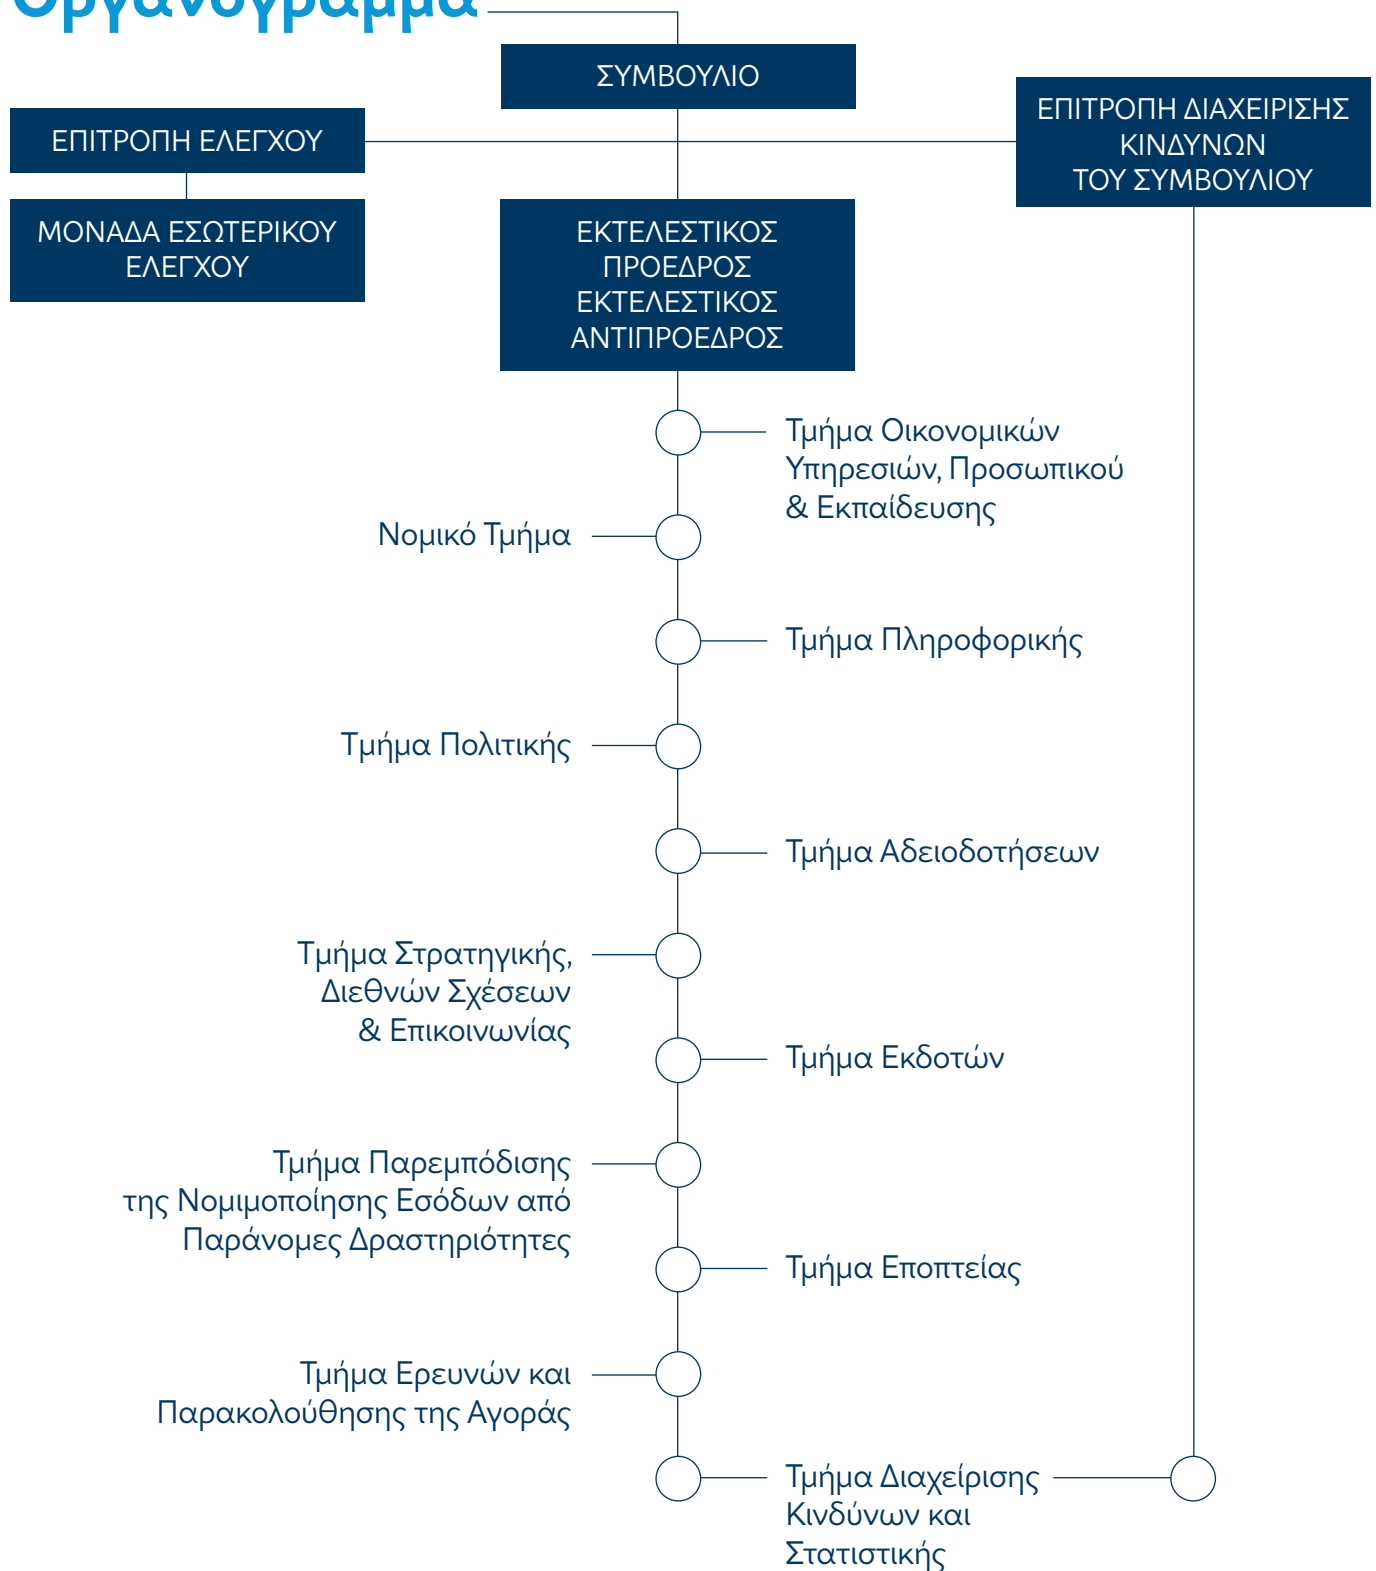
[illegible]

ΣΥΜΒΟΥΛΙΟ

ΕΠΙΤΡΟΠΗ ΕΛΕΓΧΟΥ

ΕΠΙΤΡΟΠΗ ΔΙΑΧΕΙΡΙΣΗΣ ΚΙΝΔΥΝΩΝ ΤΟΥ ΣΥΜΒΟΥΛΙΟΥ

ΜΟΝΑΔΑ ΕΣΩΤΕΡΙΚΟΥ ΕΛΕΓΧΟΥ

ΕΚΤΕΛΕΣΤΙΚΟΣ ΠΡΟΕΔΡΟΣ ΕΚΤΕΛΕΣΤΙΚΟΣ ΑΝΤΙΠΡΟΕΔΡΟΣ

Τμήμα Οικονομικών Υπηρεσιών, Προσωπικού & Εκπαίδευσης

Νομικό Τμήμα

Τμήμα Πληροφορικής

Τμήμα Πολιτικής

Τμήμα Αδειοδοτήσεων

Τμήμα Στρατηγικής, Διεθνών Σχέσεων & Επικοινωνίας

Τμήμα Εκδοτών

Τμήμα Παρεμπόδισης της Νομιμοποίησης Εσόδων από Παράνομες Δραστηριότητες

Τμήμα Εποπτείας

Τμήμα Ερευνών και Παρακολούθησης της Αγοράς

Τμήμα Διαχείρισης Κινδύνων και Στατιστικής